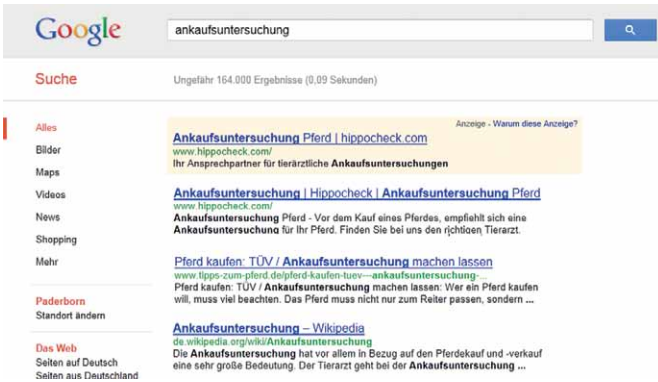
Google

ankaufsuntersuchung

Suche

Ungefähr 164.000 Ergebnisse (0,09 Sekunden)

Alles
Bilder
Maps
Videos
News
Shopping
Mehr

Paderborn
Standort ändern

Das Web
Seiten auf Deutsch
Seiten aus Deutschland

Anzeige - Warum diese Anzeige?

Ankaufsuntersuchung Pferd | hippocheck.com
www.hippocheck.com/
Ihr Ansprechpartner für tierärztliche Ankaufsuntersuchungen

Ankaufsuntersuchung | Hippocheck | Ankaufsuntersuchung Pferd
www.hippocheck.com/
Ankaufsuntersuchung Pferd - Vor dem Kauf eines Pferdes, empfiehlt sich eine Ankaufsuntersuchung für Ihr Pferd. Finden Sie bei uns den richtigen Tierarzt.

Pferd kaufen: TÜV / Ankaufsuntersuchung machen lassen
www.tipps-zum-pferd.de/pferd-kaufen-tuev---ankaufsuntersuchung-...
Pferd kaufen: TÜV / Ankaufsuntersuchung machen lassen: Wer ein Pferd kaufen will, muss viel beachten. Das Pferd muss nicht nur zum Reiter passen, sondern ...

Ankaufsuntersuchung – Wikipedia
de.wikipedia.org/wiki/Ankaufsuntersuchung
Die Ankaufsuntersuchung hat vor allem in Bezug auf den Pferdekauf und -verkauf eine sehr große Bedeutung. Der Tierarzt geht bei der Ankaufsuntersuchung ...